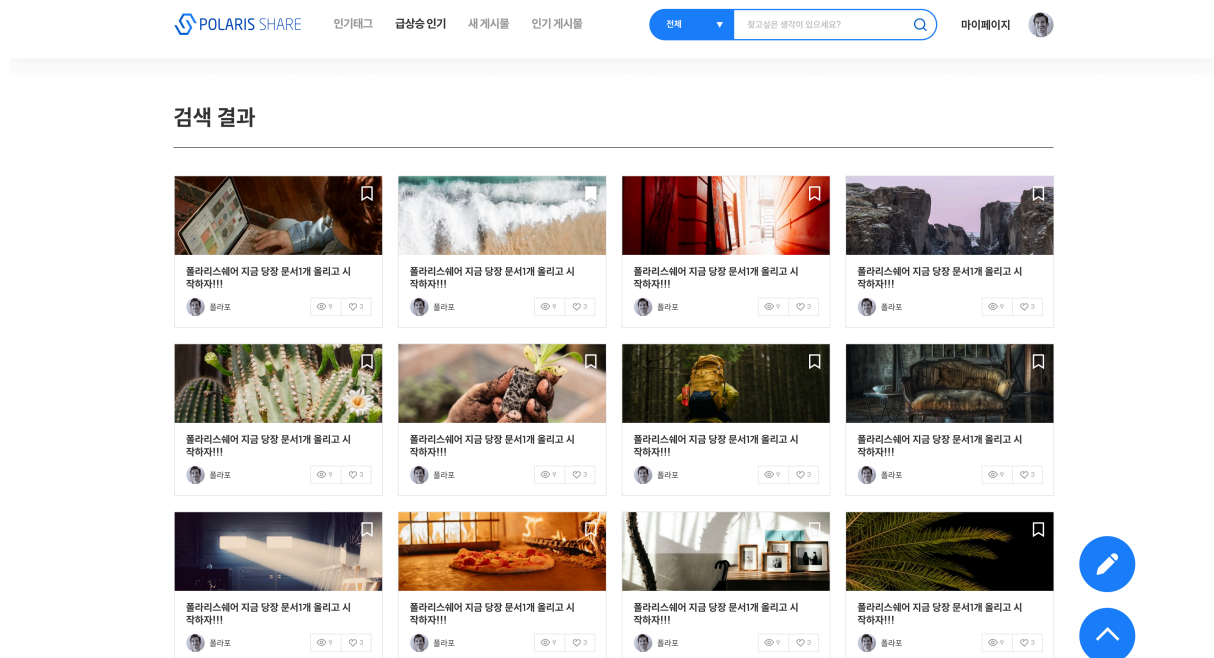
POLARIS SHARE

인기태그 급상승 인기 새 게시물 인기 게시물

전체 ▼ 찾고싶은 생각이 있으세요?

마이페이지

검색 결과

폴라리스쉐어 지금 당장 문서1개 올리고 시작하자!!!
폴라포 9 3

폴라리스쉐어 지금 당장 문서1개 올리고 시작하자!!!
폴라포 9 3

폴라리스쉐어 지금 당장 문서1개 올리고 시작하자!!!
폴라포 9 3

폴라리스쉐어 지금 당장 문서1개 올리고 시작하자!!!
폴라포 9 3

폴라리스쉐어 지금 당장 문서1개 올리고 시작하자!!!
폴라포 9 3

폴라리스쉐어 지금 당장 문서1개 올리고 시작하자!!!
폴라포 9 3

폴라리스쉐어 지금 당장 문서1개 올리고 시작하자!!!
폴라포 9 3

폴라리스쉐어 지금 당장 문서1개 올리고 시작하자!!!
폴라포 9 3

폴라리스쉐어 지금 당장 문서1개 올리고 시작하자!!!
폴라포 9 3

폴라리스쉐어 지금 당장 문서1개 올리고 시작하자!!!
폴라포 9 3

폴라리스쉐어 지금 당장 문서1개 올리고 시작하자!!!
폴라포 9 3

폴라리스쉐어 지금 당장 문서1개 올리고 시작하자!!!
폴라포 9 3